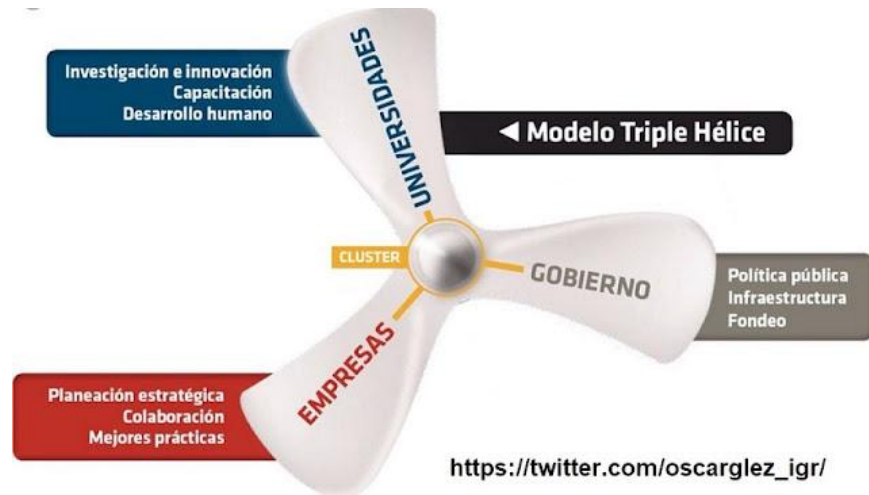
Investigación e innovación
Capacitación
Desarrollo humano

UNIVERSIDADES

◄ Modelo Triple Hélice

CLUSTER

GOBIERNO

Política pública
Infraestructura
Fondeo

EMPRESAS

Planeación estratégica
Colaboración
Mejores prácticas

https://twitter.com/oscarglez_igr/